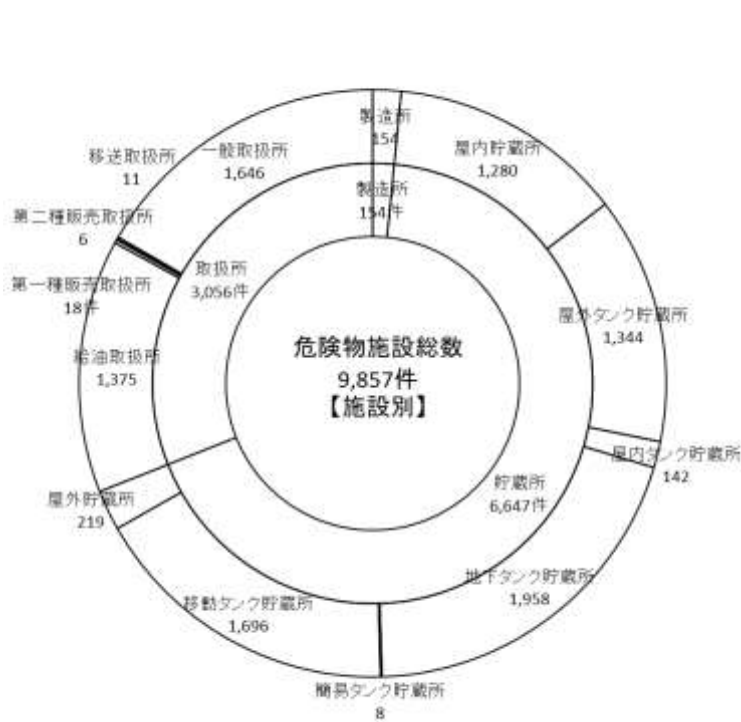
製造所
154

屋内貯蔵所
1,280

移送取扱所
11

一般取扱所
1,646

製造所
154件

第二種販売取扱所
6

取扱所
3,056件

第一種販売取扱所
18件

屋外タンク貯蔵所
1,344

危険物施設総数
9,857件
【施設別】

給油取扱所
1,375

屋内タンク貯蔵所
142

貯蔵所
6,647件

屋外貯蔵所
219

地下タンク貯蔵所
1,958

移動タンク貯蔵所
1,696

簡易タンク貯蔵所
8